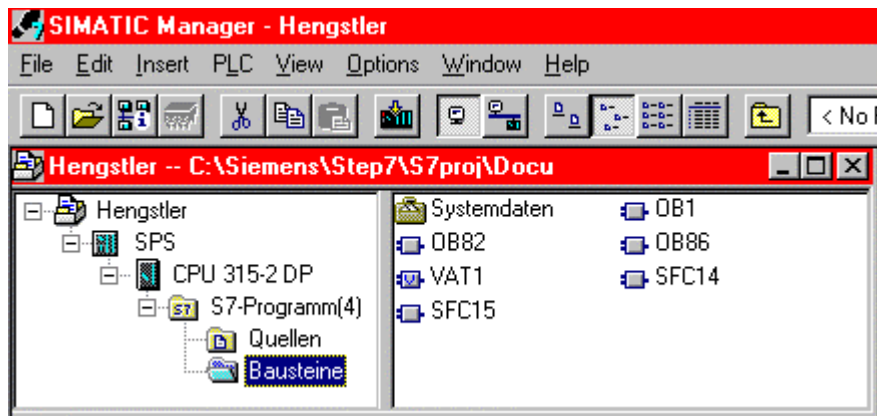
SIMATIC Manager - Hengstler

File Edit Insert PLC View Options Window Help

< No F

Hengstler -- C:\Siemens\Step7\S7proj\Docu

Hengstler
SPS
CPU 315-2 DP
S7-Programm(4)
Quellen
Bausteine

Systemdaten
OB1
OB82
OB86
VAT1
SFC14
SFC15